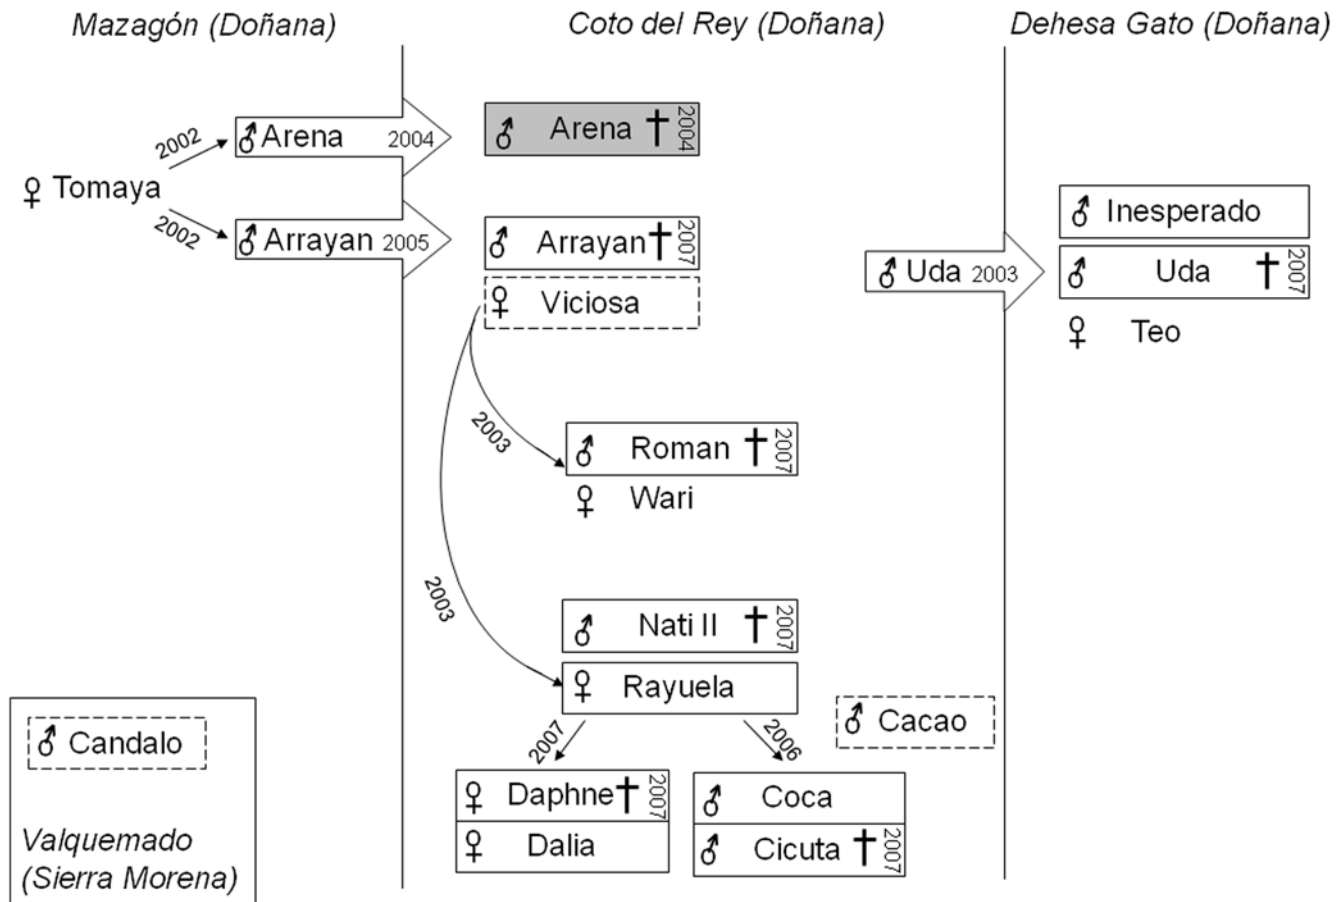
Mazagón (Doñana)

Coto del Rey (Doñana)

Dehesa Gato (Doñana)

♀ Tomaya

2002

♂ Arena 2004

2002

♂ Arrayan 2005

♂ Arena † 2004

♂ Arrayan † 2007

♀ Viciosa

2003

♂ Roman † 2007

♀ Wari

2003

♂ Nati II † 2007

♀ Rayuela

2007

2006

♀ Daphne † 2007

♀ Dalia

♂ Coca

♂ Cicuta † 2007

♂ Cacao

♂ Uda 2003

♂ Inesperado

♂ Uda † 2007

♀ Teo

♂ Candalo

Valquemado (Sierra Morena)